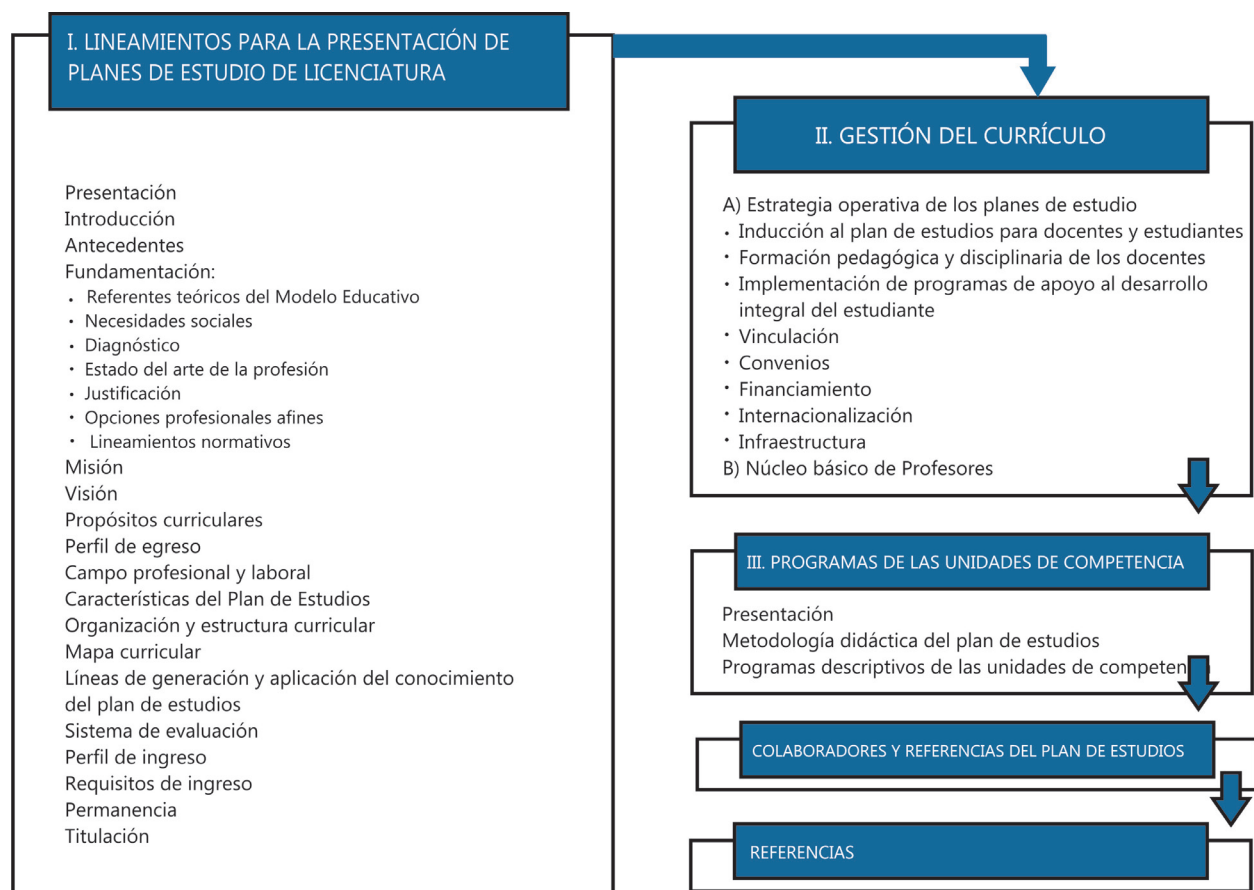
I. LINEAMIENTOS PARA LA PRESENTACIÓN DE PLANES DE ESTUDIO DE LICENCIATURA

Presentación
Introducción
Antecedentes
Fundamentación:
• Referentes teóricos del Modelo Educativo
• Necesidades sociales
• Diagnóstico
• Estado del arte de la profesión
• Justificación
• Opciones profesionales afines
• Lineamientos normativos
Misión
Visión
Propósitos curriculares
Perfil de egreso
Campo profesional y laboral
Características del Plan de Estudios
Organización y estructura curricular
Mapa curricular
Líneas de generación y aplicación del conocimiento del plan de estudios
Sistema de evaluación
Perfil de ingreso
Requisitos de ingreso
Permanencia
Titulación

II. GESTIÓN DEL CURRÍCULO

A) Estrategia operativa de los planes de estudio
• Inducción al plan de estudios para docentes y estudiantes
• Formación pedagógica y disciplinaria de los docentes
• Implementación de programas de apoyo al desarrollo integral del estudiante
• Vinculación
• Convenios
• Financiamiento
• Internacionalización
• Infraestructura
B) Núcleo básico de Profesores

III. PROGRAMAS DE LAS UNIDADES DE COMPETENCIA

Presentación
Metodología didáctica del plan de estudios
Programas descriptivos de las unidades de compete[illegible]

COLABORADORES Y REFERENCIAS DEL PLAN DE ESTUDIOS

REFERENCIAS